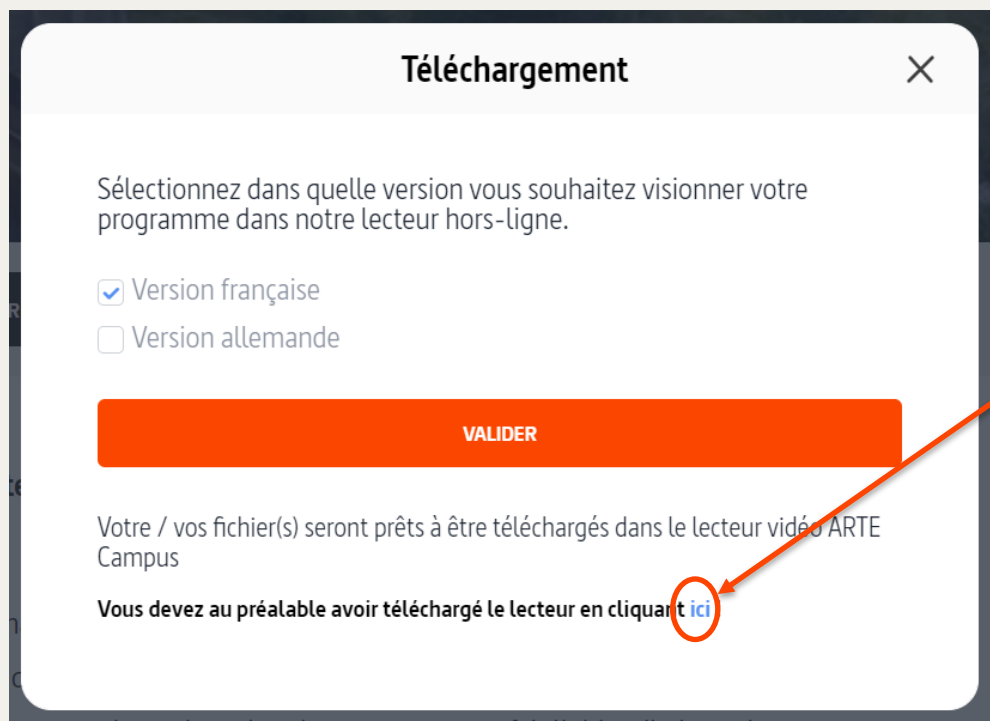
Téléchargement

×

Sélectionnez dans quelle version vous souhaitez visionner votre programme dans notre lecteur hors-ligne.

Version française

Version allemande

VALIDER

Votre / vos fichier(s) seront prêts à être téléchargés dans le lecteur vidéo ARTE Campus

Vous devez au préalable avoir téléchargé le lecteur en cliquant ici